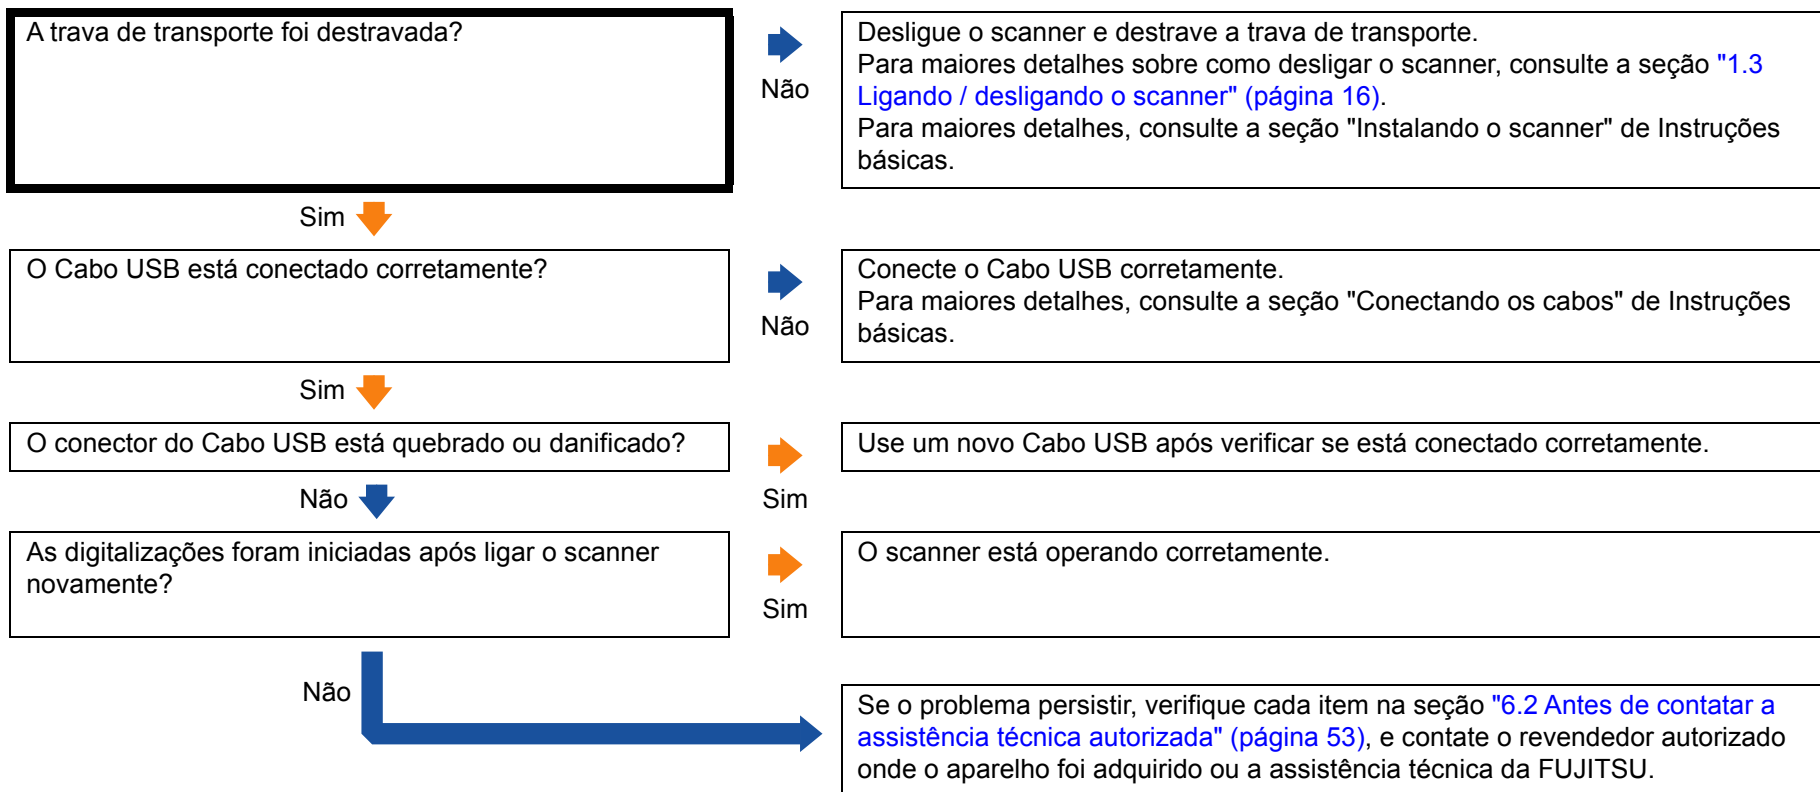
A trava de transporte foi destravada?

Não

Desligue o scanner e destrave a trava de transporte.
Para maiores detalhes sobre como desligar o scanner, consulte a seção "1.3 Ligando / desligando o scanner" (página 16).
Para maiores detalhes, consulte a seção "Instalando o scanner" de Instruções básicas.

Sim

O Cabo USB está conectado corretamente?

Não

Conecte o Cabo USB corretamente.
Para maiores detalhes, consulte a seção "Conectando os cabos" de Instruções básicas.

Sim

O conector do Cabo USB está quebrado ou danificado?

Sim

Use um novo Cabo USB após verificar se está conectado corretamente.

Não

As digitalizações foram iniciadas após ligar o scanner novamente?

Sim

O scanner está operando corretamente.

Não

Se o problema persistir, verifique cada item na seção "6.2 Antes de contatar a assistência técnica autorizada" (página 53), e contate o revendedor autorizado onde o aparelho foi adquirido ou a assistência técnica da FUJITSU.